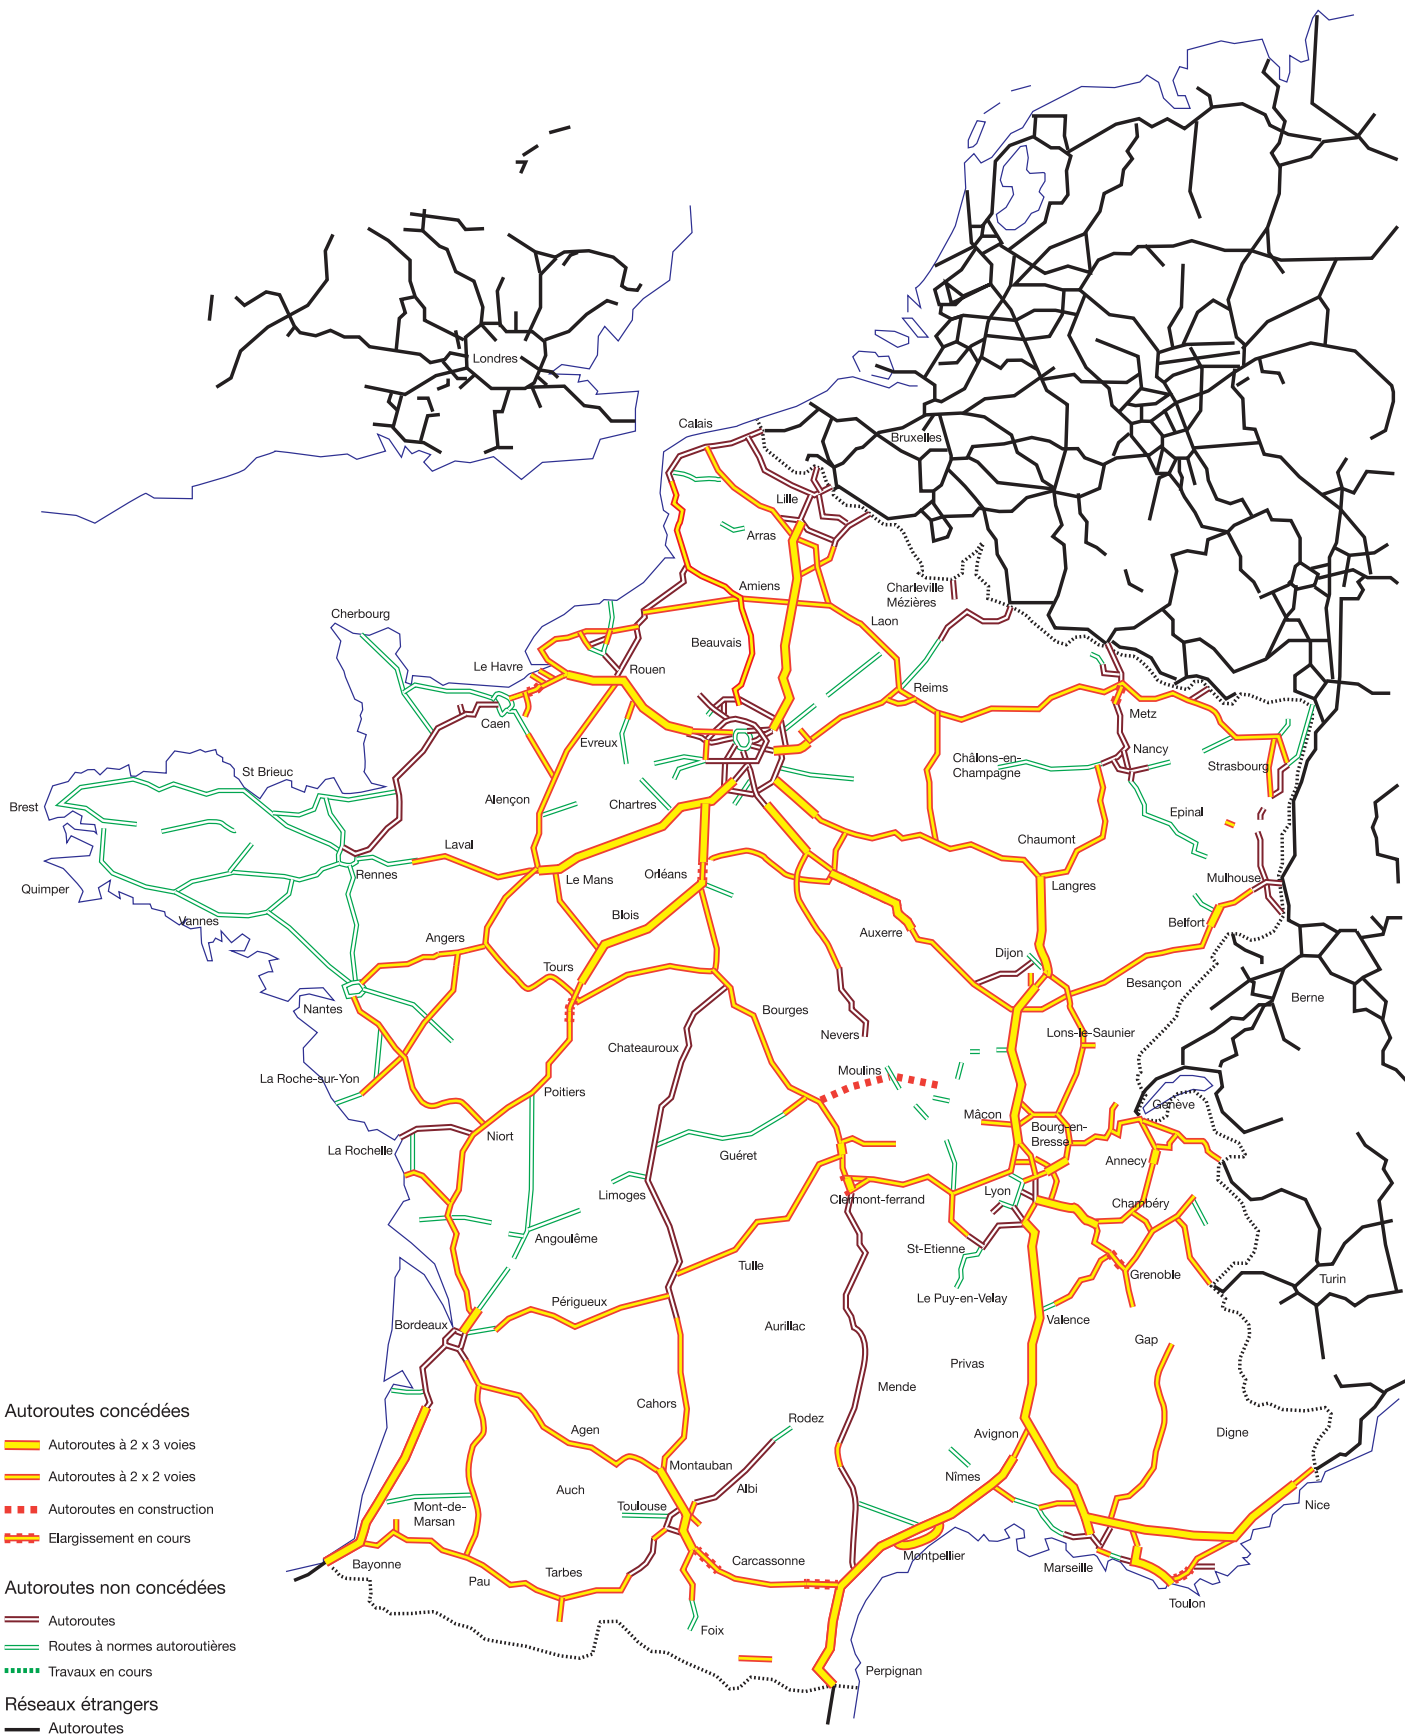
Londres
Calais
Bruxelles
Lille
Arras
Amiens
Charleville
Mézières
Laon
Cherbourg
Beauvais
Le Havre
Rouen
Reims
Caen
Metz
Evreux
Nancy
St Brieuc
Châlons-en-Champagne
Strasbourg
Brest
Alençon
Chartres
Epinal
Laval
Chaumont
Quimper
Rennes
Le Mans
Orléans
Mulhouse
Langres
Vannes
Blois
Belfort
Auxerre
Angers
Dijon
Tours
Besançon
Berne
Nantes
Bourges
Nevers
Lons-le-Saunier
Chateauroux
La Roche-sur-Yon
Moulins
Poitiers
Genève
Mâcon
Bourg-en-Bresse
Niort
La Rochelle
Annecy
Guéret
Limoges
Clermont-ferrand
Lyon
Chambéry
Angoulême
St-Etienne
Tulle
Grenoble
Turin
Périgueux
Le Puy-en-Velay
Bordeaux
Valence
Aurillac
Gap
Privas
Mende
Cahors
Rodez
Avignon
Digne
Agen
Montauban
Nîmes
Auch
Albi
Nice
Toulouse
Mont-de-Marsan
Carcassonne
Montpellier
Marseille
Bayonne
Tarbes
Pau
Toulon
Foix
Perpignan

Autoroutes concédées
Autoroutes à 2 x 3 voies
Autoroutes à 2 x 2 voies
Autoroutes en construction
Elargissement en cours

Autoroutes non concédées
Autoroutes
Routes à normes autoroutières
Travaux en cours

Réseaux étrangers
Autoroutes